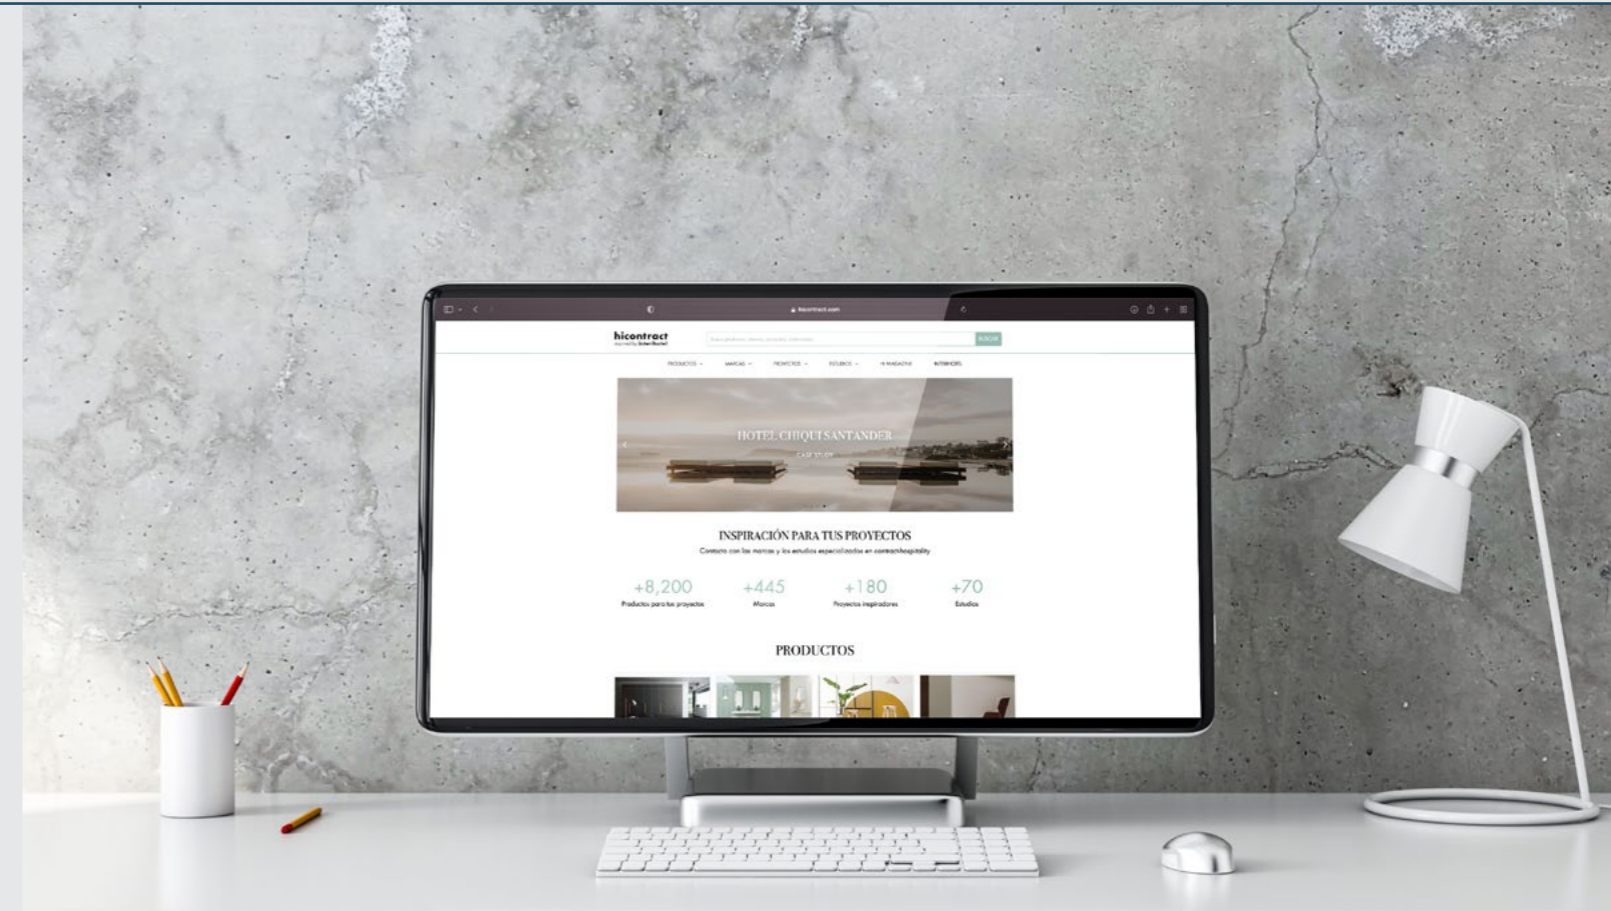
hicontract.com

hicontract

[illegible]

BUSCAR

PRODUCTOS MARCAS PROYECTOS ESTUDIOS HI MAGAZINE INTERIHOTEL

HOTEL CHIQUI SANTANDER

CASE STUDY

INSPIRACIÓN PARA TUS PROYECTOS

Contacta con las marcas y los estudios especializados en contract-hospitality

+8,200
Productos para tus proyectos

+445
Marcas

+180
Proyectos inspiradores

+70
Estudios

PRODUCTOS